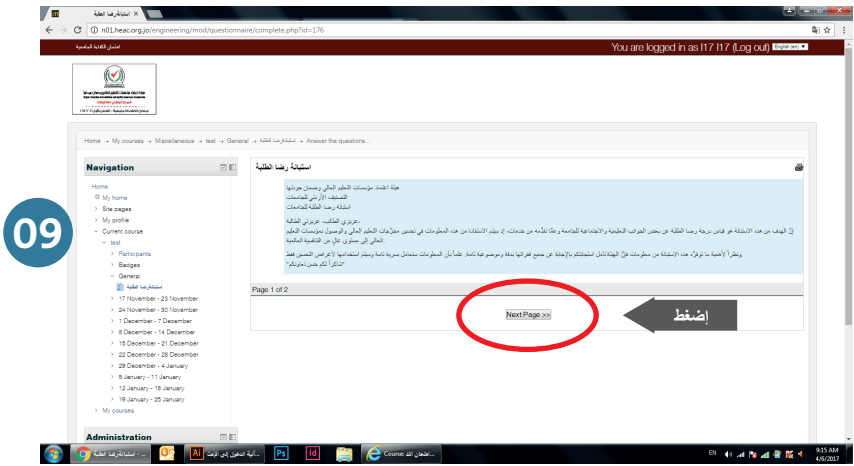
استبانة رضا الطلبة ×

n01.heac.org.jo/engineering/mod/questionnaire/complete.php?id=176

امتحان الكفاءة الجامعية

You are logged in as I17 I17 (Log out) English (en)

Home → My courses → Miscellaneous → test → General → استبانة رضا الطلبة → Answer the questions...

Navigation

Home
My home
Site pages
My profile
Current course
test
Participants
Badges
General
استبانة رضا الطلبة
17 November - 23 November
24 November - 30 November
1 December - 7 December
8 December - 14 December
15 December - 21 December
22 December - 28 December
29 December - 4 January
5 January - 11 January
12 January - 18 January
19 January - 25 January
My courses

Administration

09

استبانة رضا الطلبة

هيئة اعتماد مؤسسات التعليم العالي وضمان جودتها
التصنيف الأردني للجامعات
استبانة رضا الطلبة للجامعات

،عزيزي الطالب، عزيزتي الطالبة
إنّ الهدف من هذه الاستبانة هو قياس درجة رضا الطلبة عن بعض الجوانب التعليمية والاجتماعية للجامعة وعمّا تقدّمه من خدمات، إذ سيتم الاستفادة من هذه المعلومات في تحسين مخرجات التعليم العالي والوصول بمؤسسات التعليم العالي إلى مستوى عالٍ من التنافسية العالمية.

ونظراً لأهمية ما توفّره هذه الاستبانة من معلومات فإنّ الهيئة تأمل استجابتكم بالإجابة عن جميع فقراتها بدقة وموضوعية تامة، علماً بأن المعلومات ستعامل بسرية تامة وسيتم استخدامها لأغراض التحسين فقط.
"شاكراً لكم حسن تعاونكم"

Page 1 of 2

Next Page >>

إضغط

EN 9:15 AM 4/6/2017